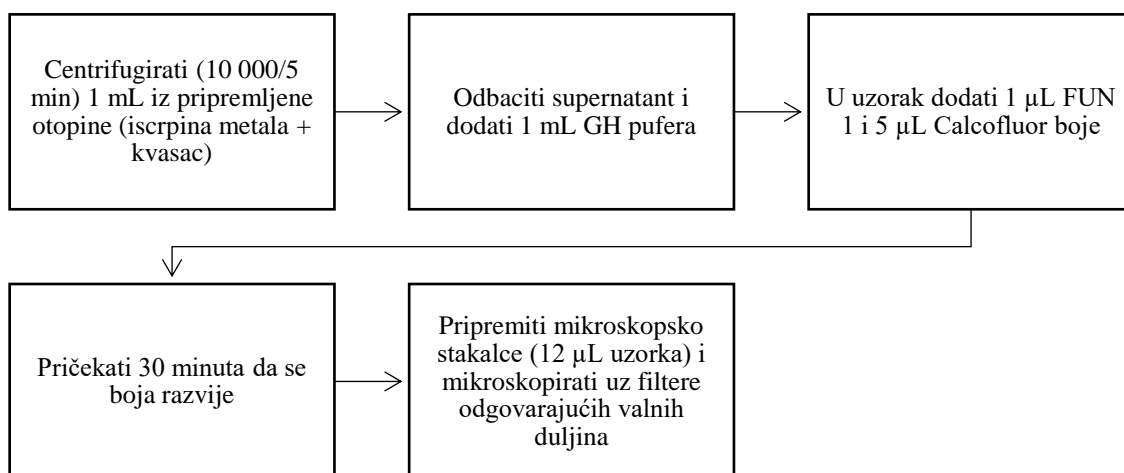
Centrifugirati (10 000/5 min) 1 mL iz pripremljene otopine (iscrpina metala + kvasac)

Odbaciti supernatant i dodati 1 mL GH pufera

U uzorak dodati 1 μL FUN 1 i 5 μL Calcofluor boje

Pričekati 30 minuta da se boja razvije

Pripremiti mikroskopsko stakalce (12 μL uzorka) i mikroskopirati uz filtere odgovarajućih valnih duljina